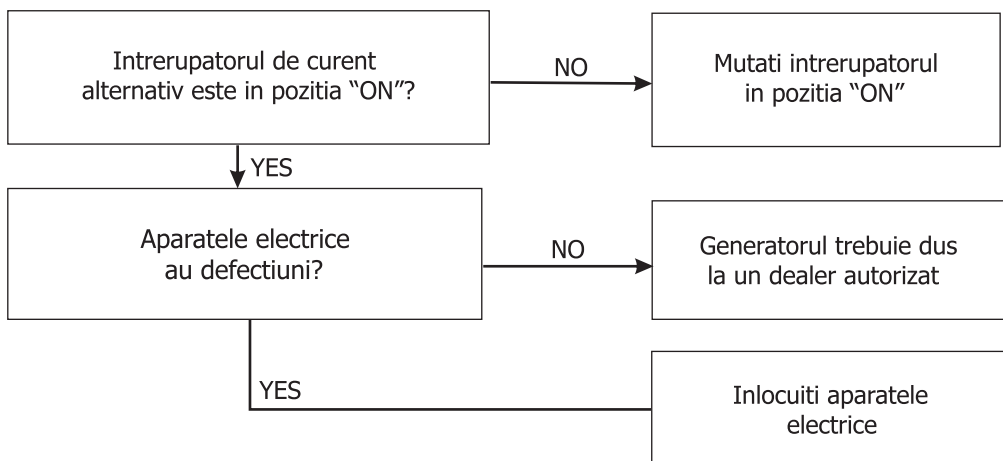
Intrerupatorul de curent alternativ este in pozitia “ON”?

NO

Mutati intrerupatorul in pozitia “ON”

YES

Aparatele electrice au defectiuni?

NO

Generatorul trebuie dus la un dealer autorizat

YES

Inlocuiti aparatele electrice